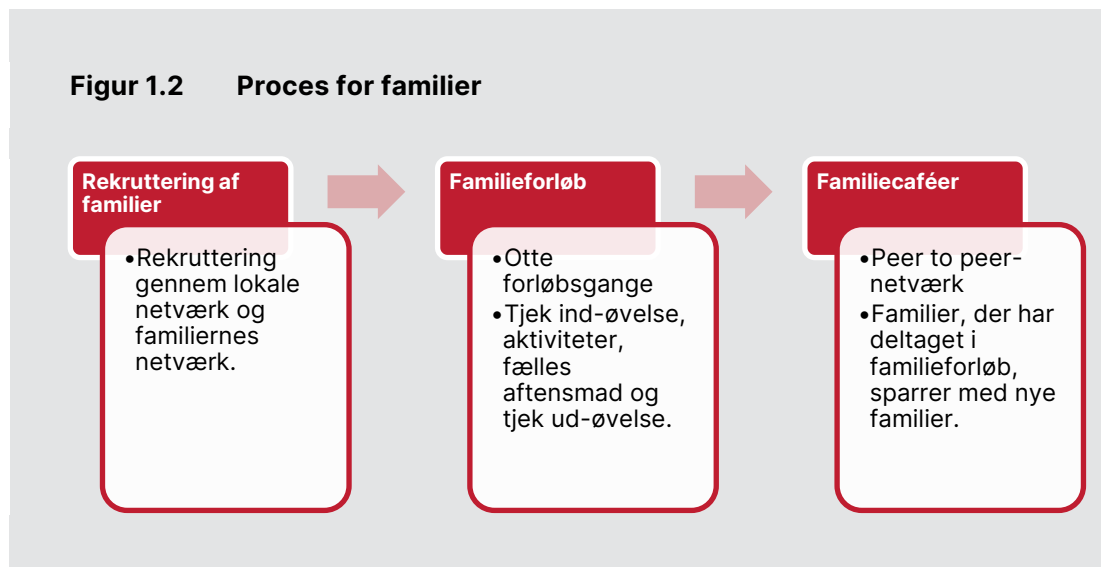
Figur 1.2 Proces for familier

Rekruttering af familier

•Rekruttering gennem lokale netværk og familiernes netværk.

Familieforløb

•Otte forløbsgange
•Tjek ind-øvelse, aktiviteter, fælles aftensmad og tjek ud-øvelse.

Familiecaféer

•Peer to peer-netværk
•Familier, der har deltaget i familieforløb, sparrer med nye familier.